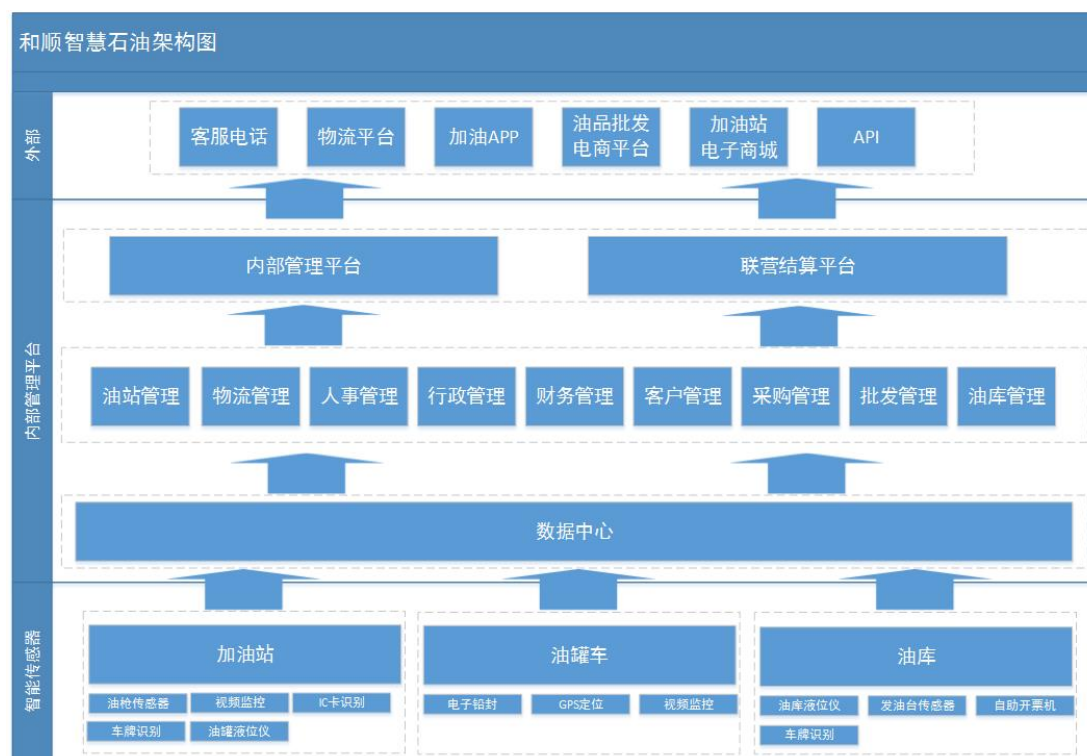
和顺智慧石油架构图

外部

客服电话
物流平台
加油APP
油品批发电商平台
加油站电子商城
API

内部管理平台

内部管理平台
联营结算平台

油站管理
物流管理
人事管理
行政管理
财务管理
客户管理
采购管理
批发管理
油库管理

数据中心

智能传感器

加油站
油枪传感器
视频监控
IC卡识别
车牌识别
油罐液位仪

油罐车
电子铅封
GPS定位
视频监控

油库
油库液位仪
发油台传感器
自助开票机
车牌识别